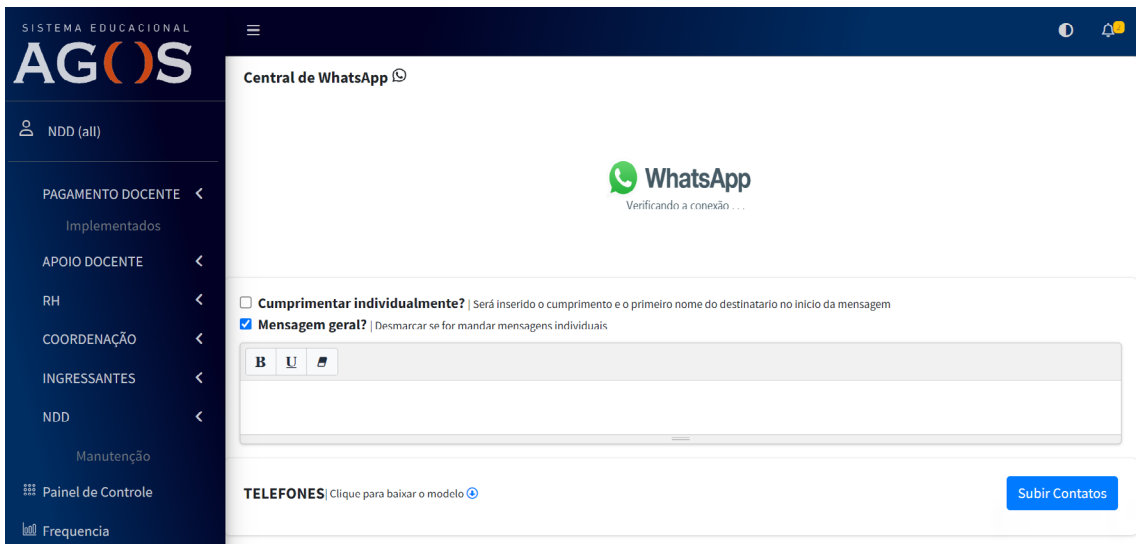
SISTEMA EDUCACIONAL
AGOS

NDD (all)

PAGAMENTO DOCENTE

Implementados

APOIO DOCENTE

RH

COORDENAÇÃO

INGRESSANTES

NDD

Manutenção

Painel de Controle

Frequencia

Central de WhatsApp

WhatsApp
Verificando a conexão . . .

Cumprimentar individualmente? | Será inserido o cumprimento e o primeiro nome do destinatario no inicio da mensagem

Mensagem geral? | Desmarcar se for mandar mensagens individuais

B U

TELEFONES| Clique para baixar o modelo

Subir Contatos